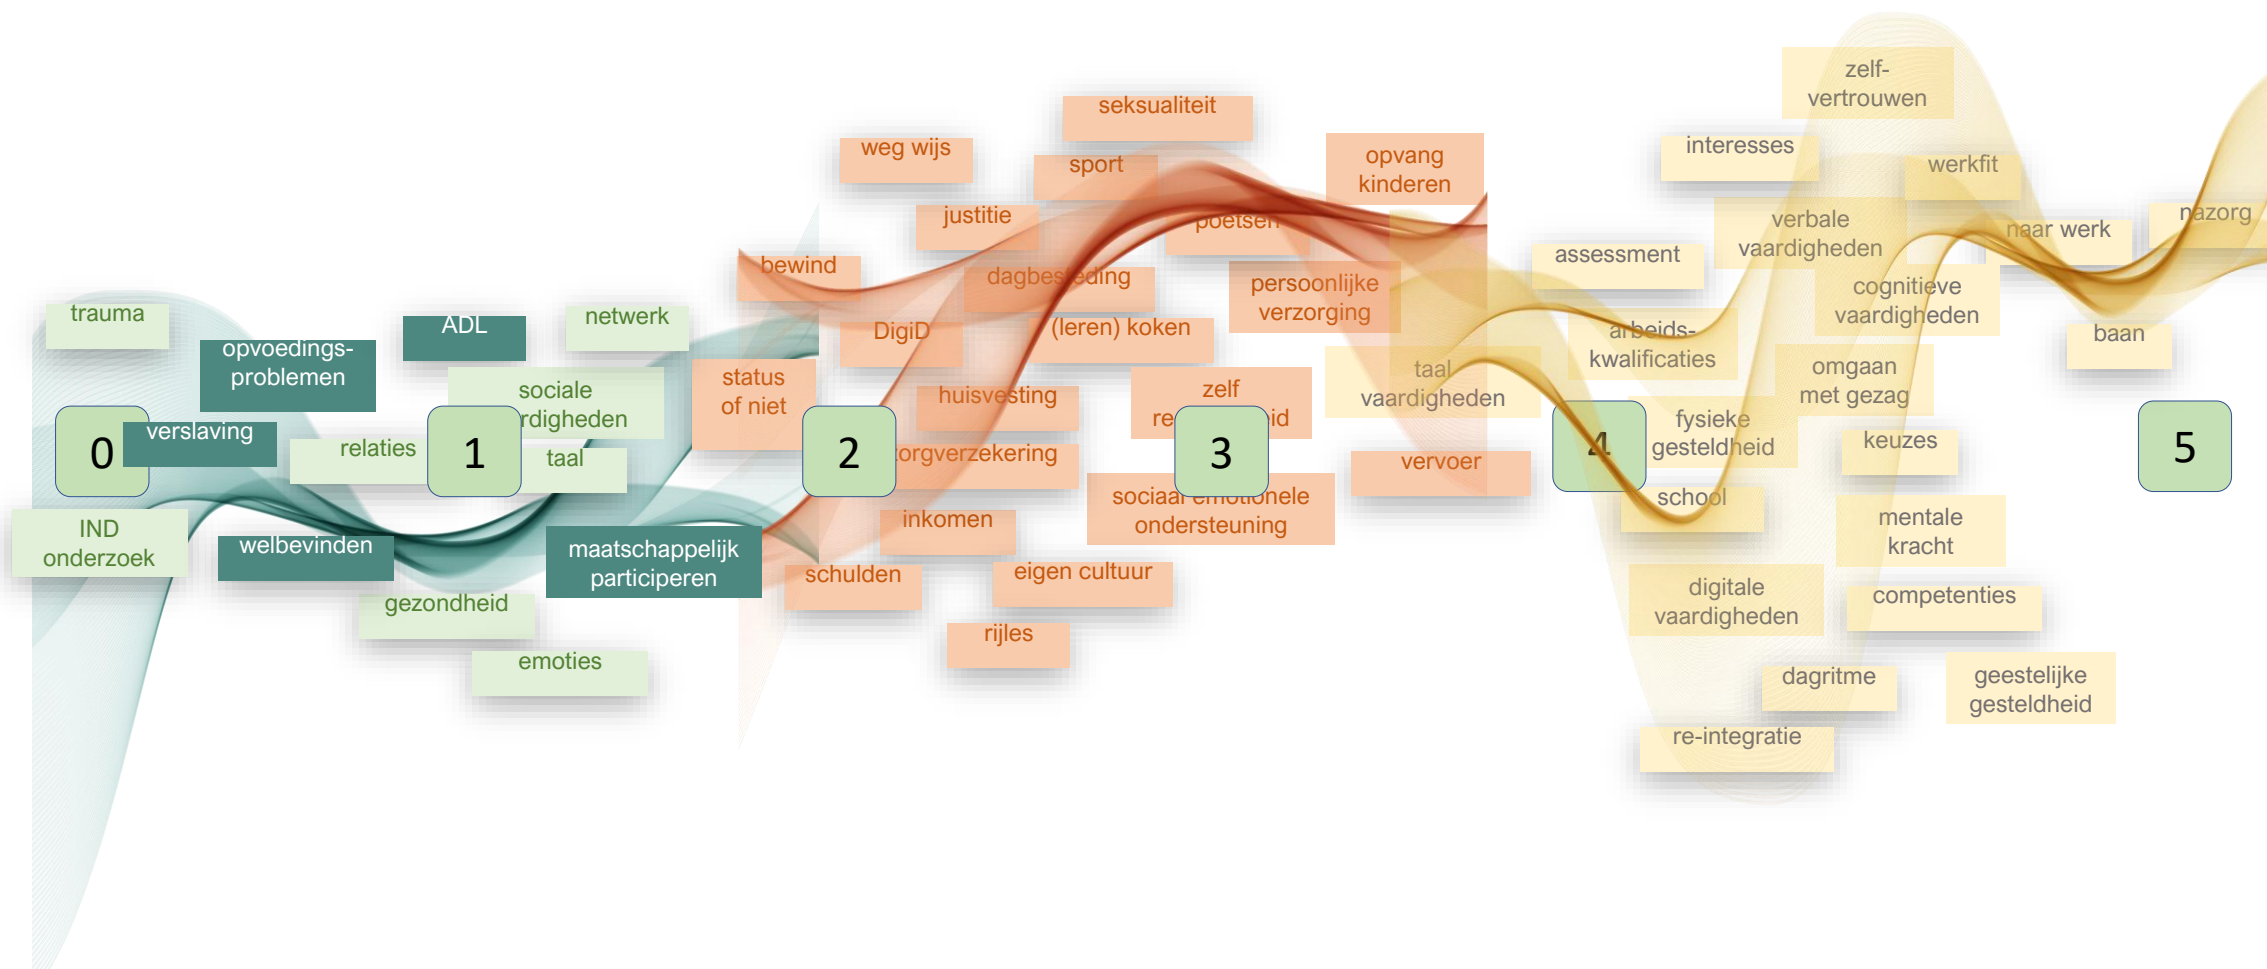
trauma
opvoedings-problemen
ADL
netwerk
sociale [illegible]rdigheden
0
verslaving
relaties
1
taal
IND onderzoek
welbevinden
maatschappelijk participeren
gezondheid
emoties

weg wijs
seksualiteit
sport
opvang kinderen
justitie
poetsen
bewind
dagbes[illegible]ding
persoonlijke verzorging
DigiD
(leren) koken
status of niet
huisvesting
zelf re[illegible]id
2
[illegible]orgverzekering
3
vervoer
inkomen
sociaal emotionele ondersteuning
schulden
eigen cultuur
rijles

zelf-vertrouwen
interesses
werkfit
verbale vaardigheden
naar werk
nazorg
assessment
cognitieve vaardigheden
arbeids-kwalificaties
baan
taal vaardigheden
omgaan met gezag
4
fysieke gesteldheid
keuzes
5
school
mentale kracht
digitale vaardigheden
competenties
dagritme
geestelijke gesteldheid
re-integratie